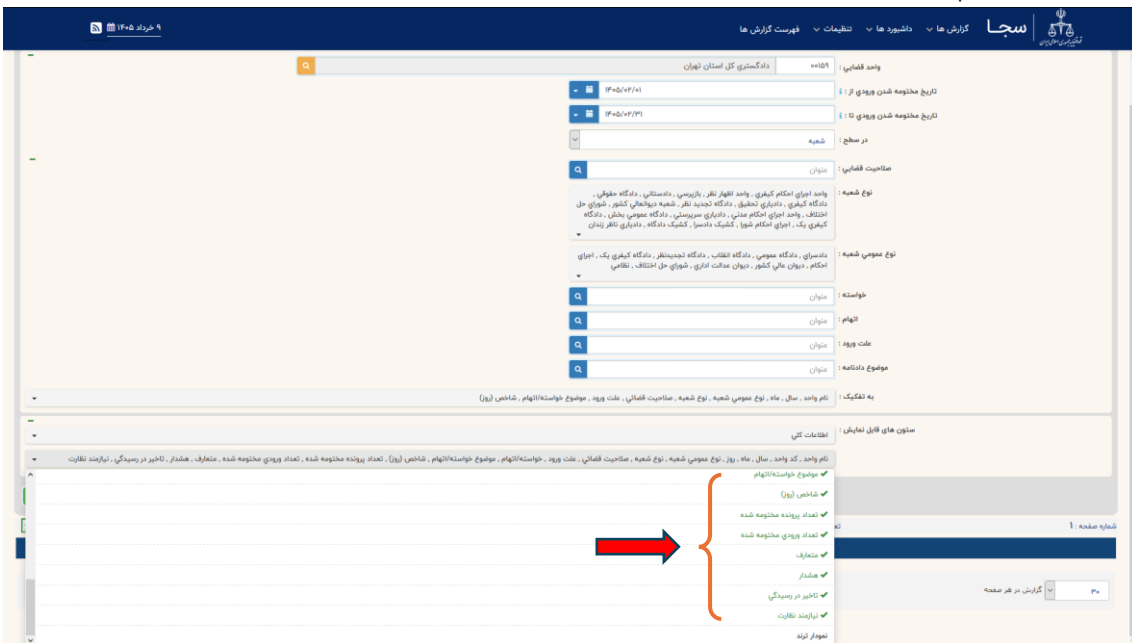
سجا
گزارش ها
داشبورد ها
تنظیمات
فهرست گزارش ها
۹ خرداد ۱۴۰۵

واحد قضایی: ۰۰۱۵۹ دادگستری کل استان تهران
تاریخ مختومه شدن ورودی از : ۱۴۰۵/۰۲/۰۱
تاریخ مختومه شدن ورودی تا : ۱۴۰۵/۰۲/۳۱
در سطح : شعبه
صلاحیت قضایی: عنوان
نوع شعبه : واحد اجرای احکام کیفری ، واحد اظهار نظر ، بازپرسی ، دادستانی ، دادگاه حقوقی ، دادگاه کیفری ، دادیاری تحقیق ، دادگاه تجدید نظر ، شعبه دیوانعالی کشور ، شورای حل اختلاف ، واحد اجرای احکام مدنی ، دادیاری سرپرستی ، دادگاه عمومی بخش ، دادگاه کیفری یک ، اجرای احکام شورا ، کشیک دادسرا ، کشیک دادگاه ، دادیاری ناظر زندان
نوع عمومی شعبه : دادسرای ، دادگاه عمومی ، دادگاه انقلاب ، دادگاه تجدیدنظر ، دادگاه کیفری یک ، اجرای احکام ، دیوان عالی کشور ، دیوان عدالت اداری ، شورای حل اختلاف ، نظامی
خواسته : عنوان
اتهام : عنوان
علت ورود : عنوان
موضوع دادنامه : عنوان
به تفکیک : نام واحد ، سال ، ماه ، نوع عمومی شعبه ، نوع شعبه ، صلاحیت قضائی ، علت ورود ، موضوع خواسته/اتهام ، شاخص (روز)
ستون های قابل نمایش : اطلاعات کلی
نام واحد ، کد واحد ، سال ، ماه ، روز ، نوع عمومی شعبه ، نوع شعبه ، صلاحیت قضائی ، علت ورود ، خواسته/اتهام ، موضوع خواسته/اتهام ، شاخص (روز) ، تعداد پرونده مختومه شده ، تعداد ورودی مختومه شده ، متعارف ، هشدار ، تاخیر در رسیدگی ، نیازمند نظارت
✔ موضوع خواسته/اتهام
✔ شاخص (روز)
✔ تعداد پرونده مختومه شده
✔ تعداد ورودی مختومه شده
✔ متعارف
✔ هشدار
✔ تاخیر در رسیدگی
✔ نیازمند نظارت
نمودار ترند
شماره صفحه : ۱
۳۰ گزارش در هر صفحه